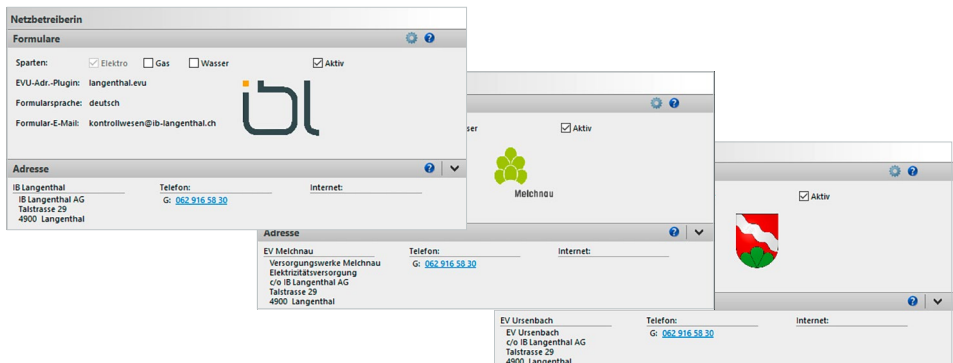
Netzbetreiberin

Formulare

Sparten: Elektro Gas Wasser Aktiv

EVU-Adr.-Plugin: langenthal.evu

Formularsprache: deutsch

Formular-E-Mail: kontrollwesen@ib-langenthal.ch

ibl

Adresse

IB Langenthal
IB Langenthal AG
Talstrasse 29
4900 Langenthal

Telefon:
G: 062 916 58 30

Internet:

ser Aktiv

Melchnau

Adresse

EV Melchnau
Versorgungswerke Melchnau
Elektrizitätsversorgung
c/o IB Langenthal AG
Talstrasse 29
4900 Langenthal

Telefon:
G: 062 916 58 30

Internet:

Aktiv

EV Ursenbach
EV Ursenbach
c/o IB Langenthal AG
Talstrasse 29
4900 Langenthal

Telefon:
G: 062 916 58 30

Internet: